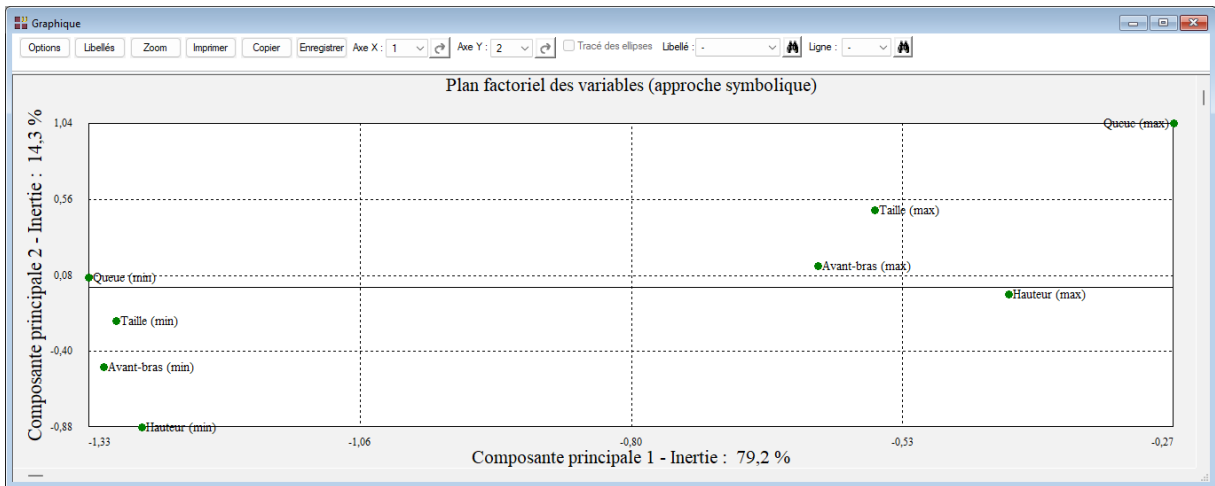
Graphique

Options | Libellés | Zoom | Imprimer | Copier | Enregistrer | Axe X : 1 | Axe Y : 2 | Tracé des ellipses | Libellé : - | Ligne : -

Plan factoriel des variables (approche symbolique)

Composante principale 2 - Inertie : 14,3 %

1,04
0,56
0,08
-0,40
-0,88

Queue (max)
Taille (max)
Avant-bras (max)
Hauteur (max)
Queue (min)
Taille (min)
Avant-bras (min)
Hauteur (min)

-1,33
-1,06
-0,80
-0,53
-0,27

Composante principale 1 - Inertie : 79,2 %